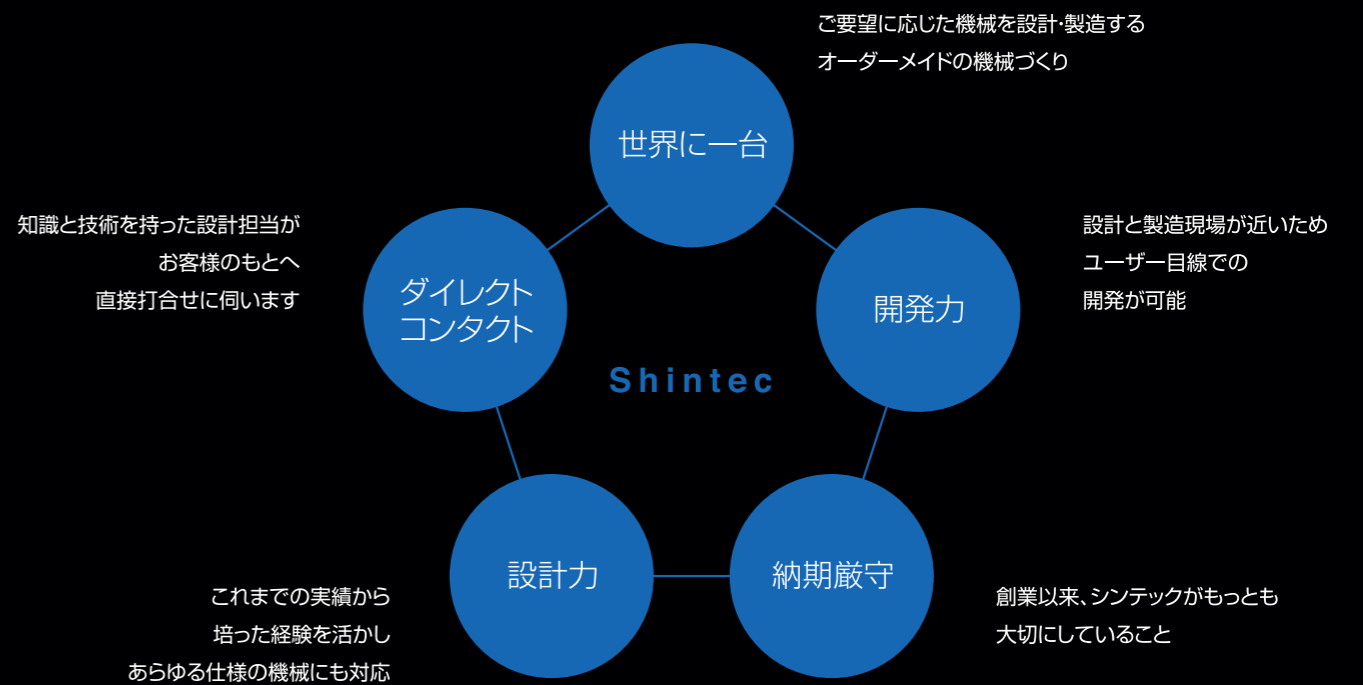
ご要望に応じた機械を設計･製造する
オーダーメイドの機械づくり

世界に一台

知識と技術を持った設計担当が
お客様のもとへ
直接打合せに伺います

ダイレクト
コンタクト

設計と製造現場が近いため
ユーザー目線での
開発が可能

開発力

Shintec

設計力

納期厳守

これまでの実績から
培った経験を活かし
あらゆる仕様の機械にも対応

創業以来、シンテックがもっとも
大切にしていること